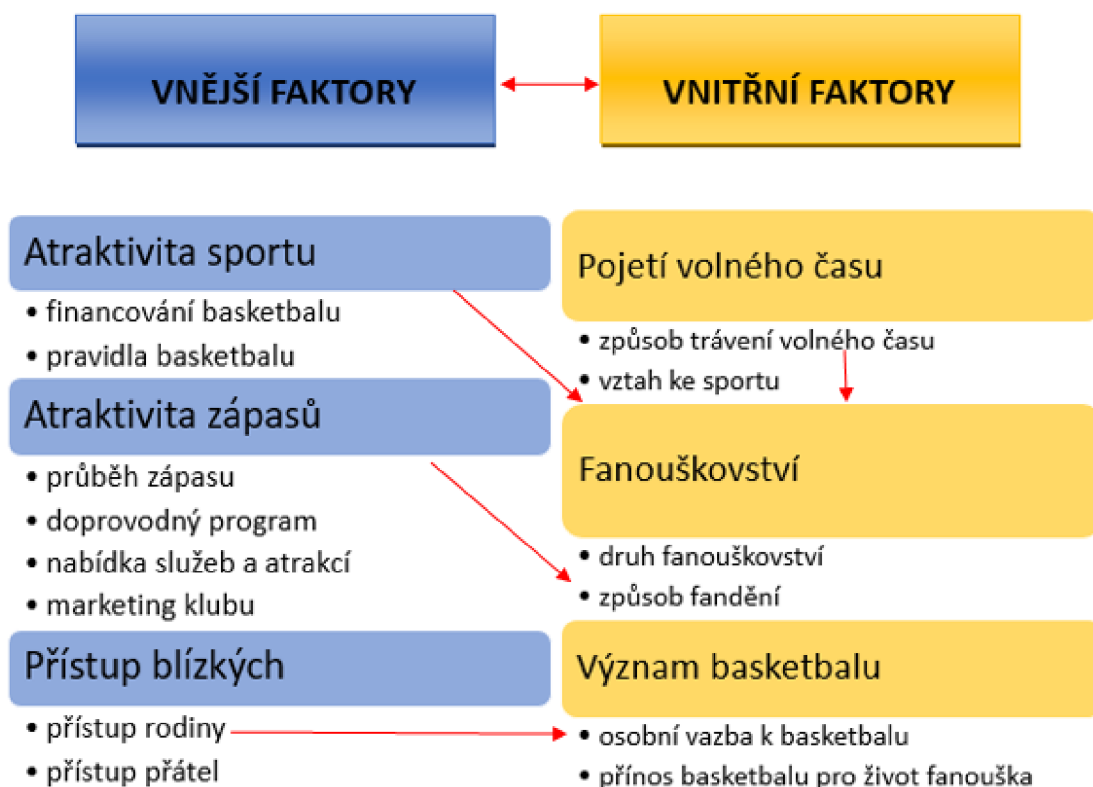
VNĚJŠÍ FAKTORY

VNITŘNÍ FAKTORY

Atraktivita sportu

• financování basketbalu
• pravidla basketbalu

Atraktivita zápasů

• průběh zápasu
• doprovodný program
• nabídka služeb a atrakcí
• marketing klubu

Přístup blízkých

• přístup rodiny
• přístup přátel

Pojetí volného času

• způsob trávení volného času
• vztah ke sportu

Fanouškovství

• druh fanouškovství
• způsob fandění

Význam basketbalu

• osobní vazba k basketbalu
• přínos basketbalu pro život fanouška